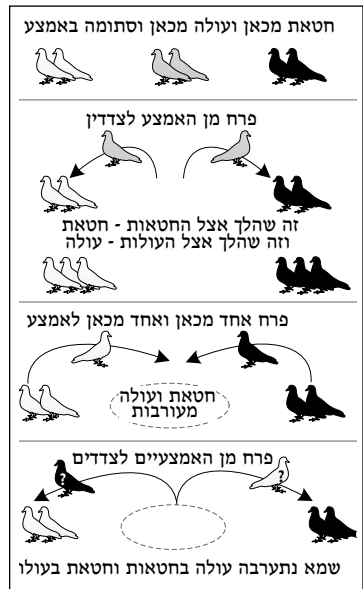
חטאת מכאן ועולה מכאן וסתומה באמצע

פרח מן האמצע לצדדין

זה שהלך אצל החטאות - חטאת
וזה שהלך אצל העולות - עולה

פרח אחד מכאן ואחד מכאן לאמצע

חטאת ועולה מעורבות

פרח מן האמצעיים לצדדים

?

?

שמא נתערבה עולה בחטאות וחטאת בעולו